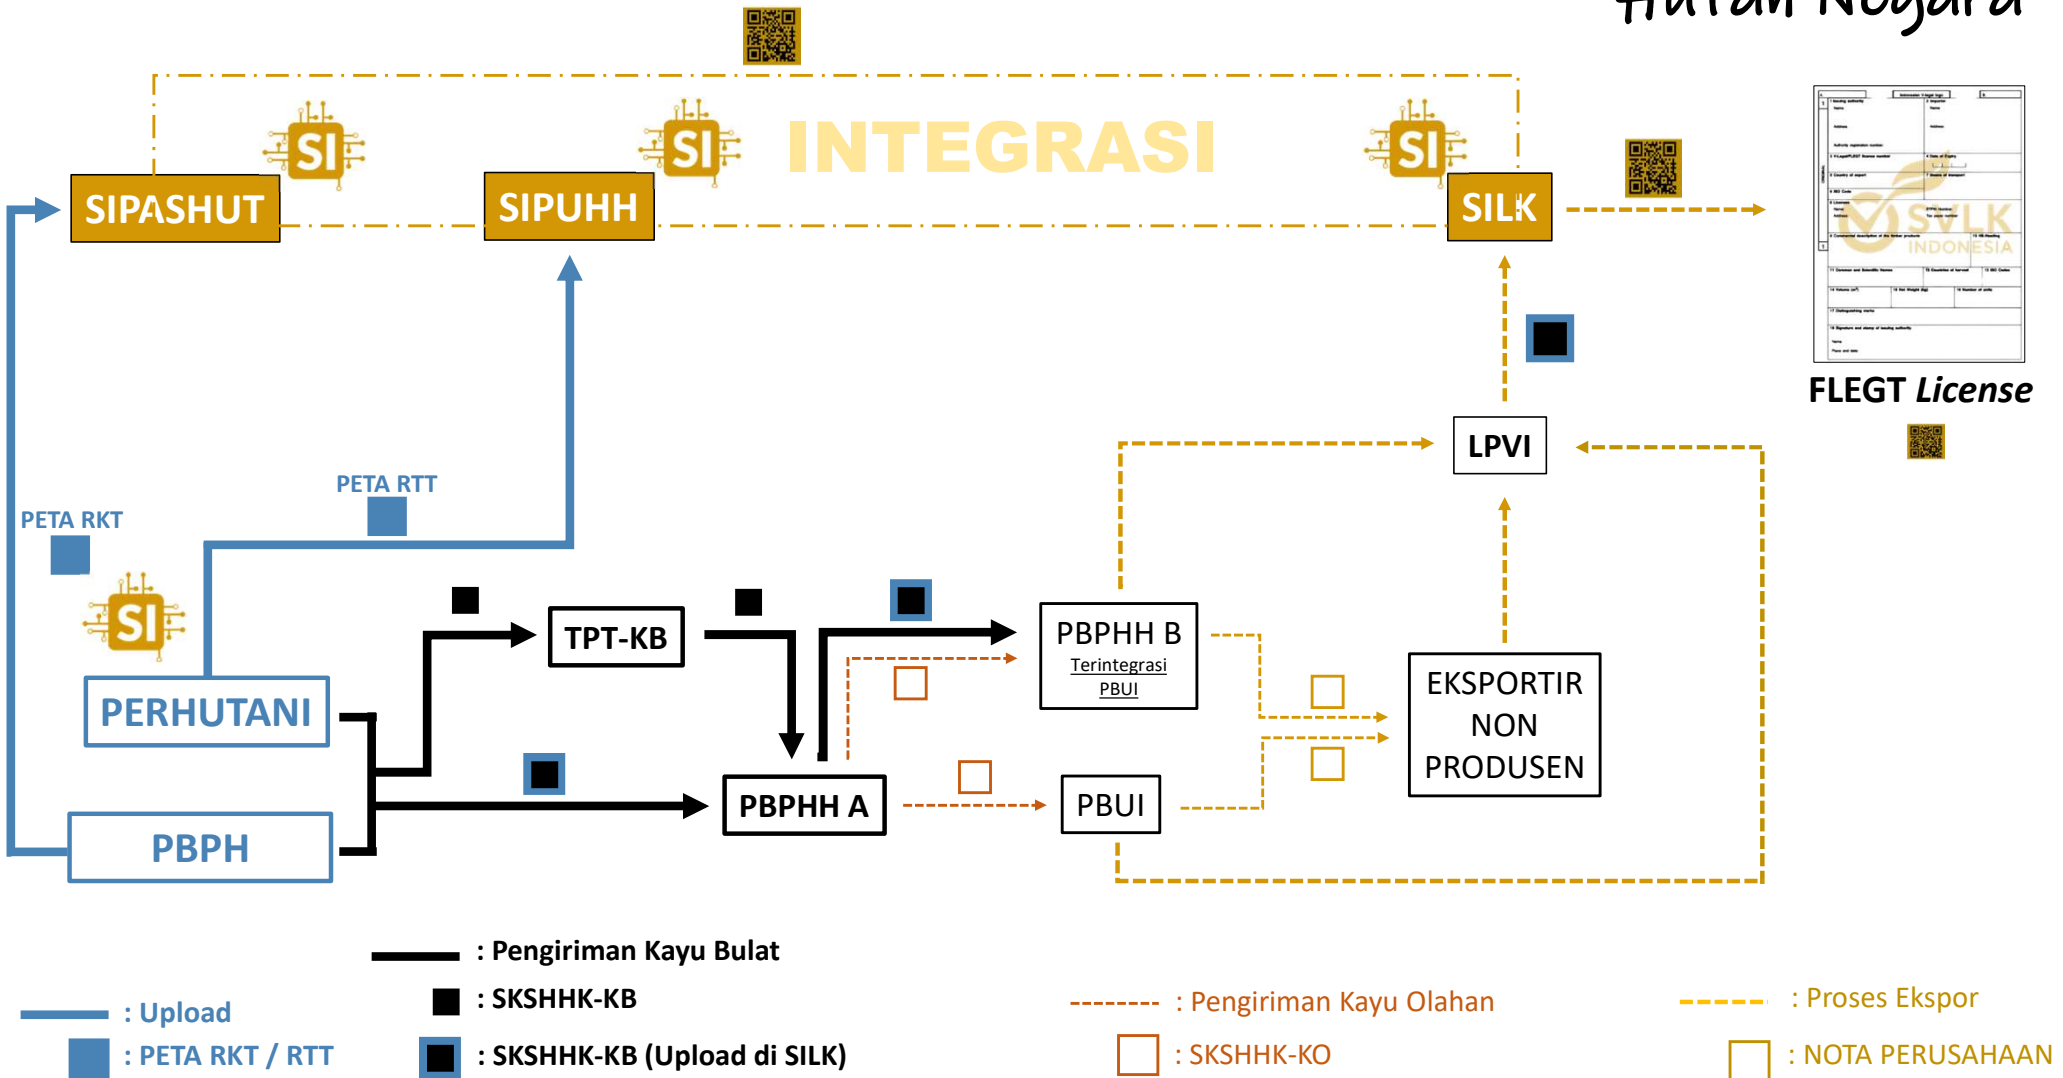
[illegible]

SI

SI

INTEGRASI

SI

SIPASHUT

SIPUHH

SILK

FLEGT *License*

LPVI

PETA RTT

PETA RKT

SI

TPT-KB

PBPHH B
Terintegrasi
PBUI

EKSPORTIR
NON
PRODUSEN

PERHUTANI

PBPHH A

PBUI

PBPH

: Pengiriman Kayu Bulat

: SKSHHK-KB

: SKSHHK-KB (Upload di SILK)

: Upload

: PETA RKT / RTT

: Pengiriman Kayu Olahan

: SKSHHK-KO

: Proses Ekspor

: NOTA PERUSAHAAN